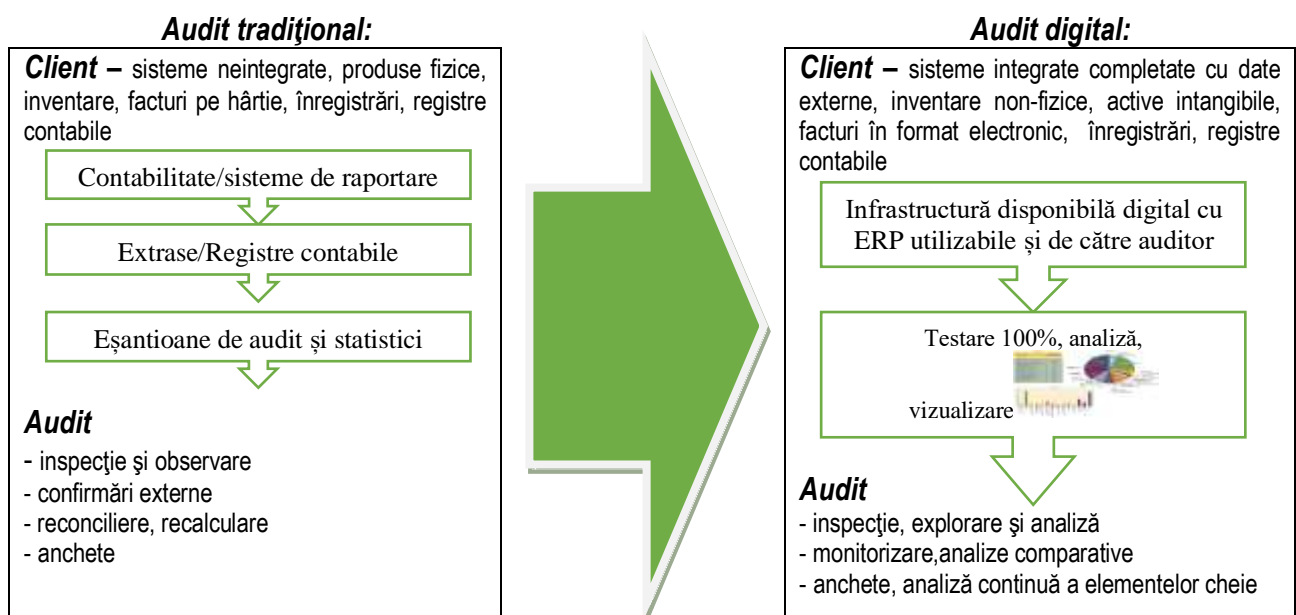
Audit tradiţional:

Client – sisteme neintegrate, produse fizice, inventare, facturi pe hârtie, înregistrări, registre contabile

Contabilitate/sisteme de raportare

Extrase/Registre contabile

Eșantioane de audit și statistici

Audit
- inspecţie şi observare
- confirmări externe
- reconciliere, recalculare
- anchete

Audit digital:

Client – sisteme integrate completate cu date externe, inventare non-fizice, active intangibile, facturi în format electronic, înregistrări, registre contabile

Infrastructură disponibilă digital cu ERP utilizabile și de către auditor

Testare 100%, analiză, vizualizare

Audit
- inspecţie, explorare şi analiză
- monitorizare,analize comparative
- anchete, analiză continuă a elementelor cheie